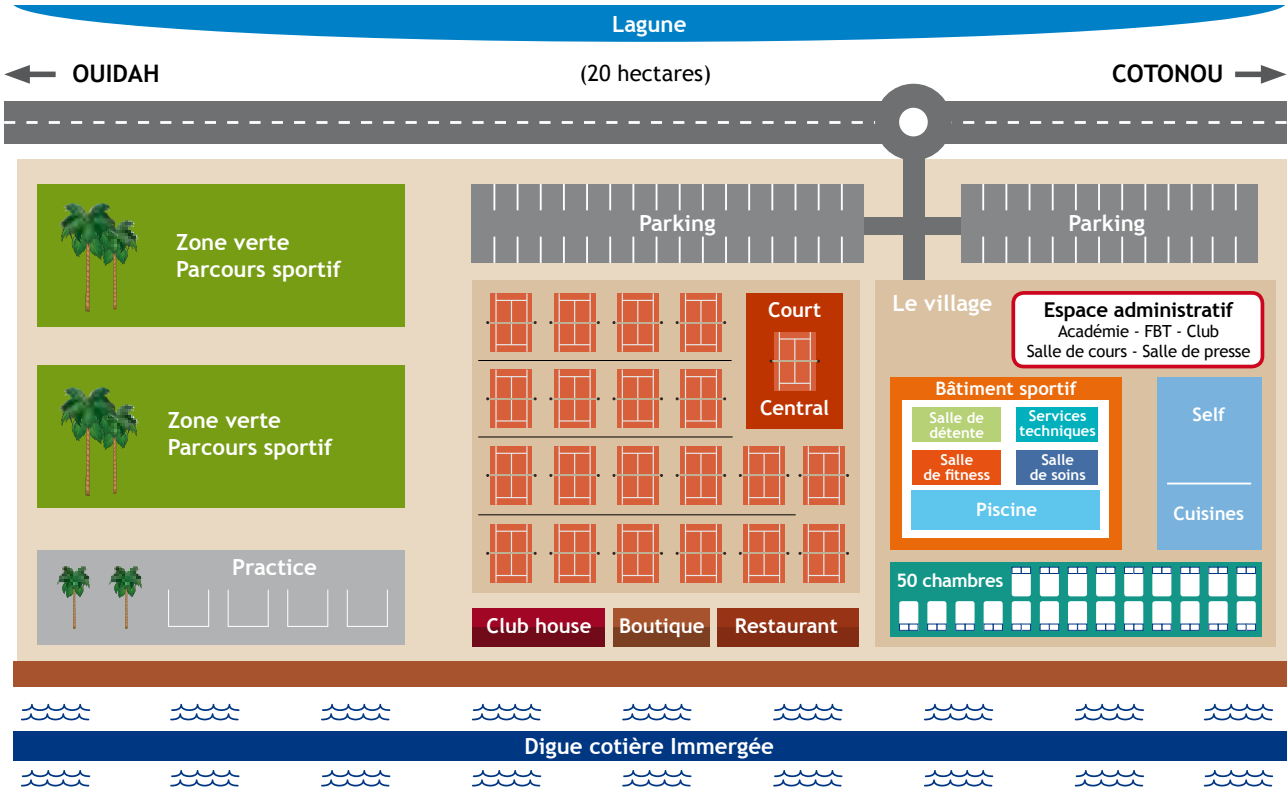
Lagune

OUIDAH

(20 hectares)

COTONOU

Zone verte
Parcours sportif

Zone verte
Parcours sportif

Practice

Parking

Parking

Court

Central

Le village

Espace administratif
Académie - FBT - Club
Salle de cours - Salle de presse

Bâtiment sportif

Salle de détente

Services techniques

Salle de fitness

Salle de soins

Piscine

Self

Cuisines

50 chambres

Club house

Boutique

Restaurant

Digue cotière Immergée